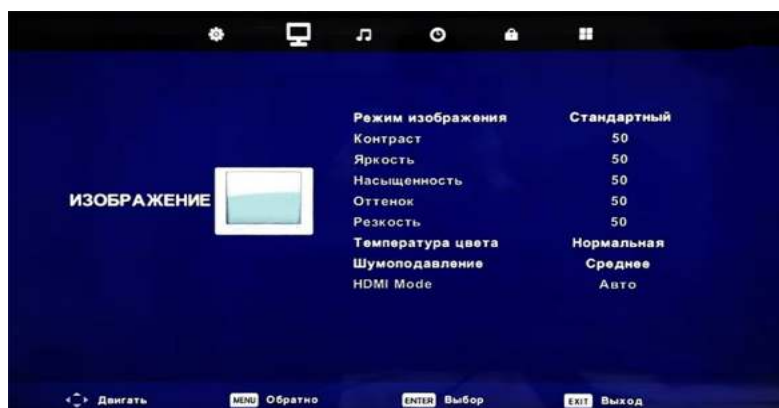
ИЗОБРАЖЕНИЕ

| | |
|---|---|
| Режим изображения | Стандартный |
| Контраст | 50 |
| Яркость | 50 |
| Насыщенность | 50 |
| Оттенок | 50 |
| Резкость | 50 |
| Температура цвета | Нормальная |
| Шумоподавление | Среднее |
| HDMI Mode | Авто |

Двигать MENU Обратно ENTER Выбор EXIT Выход